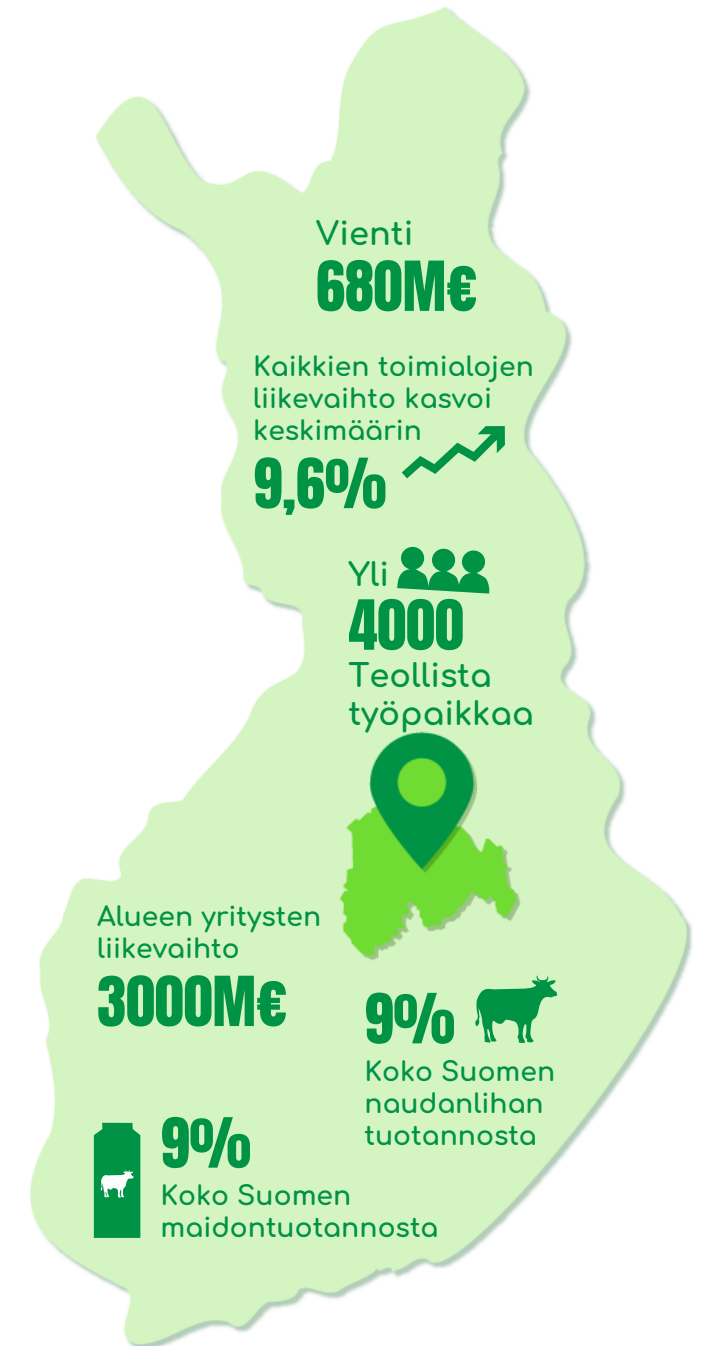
Vienti
680M€

Kaikkien toimialojen liikevaihto kasvoi keskimäärin
9,6%

Yli
4000
Teollista työpaikkaa

Alueen yritysten liikevaihto
3000M€

9%
Koko Suomen naudanlihan tuotannosta

9%
Koko Suomen maidontuotannosta